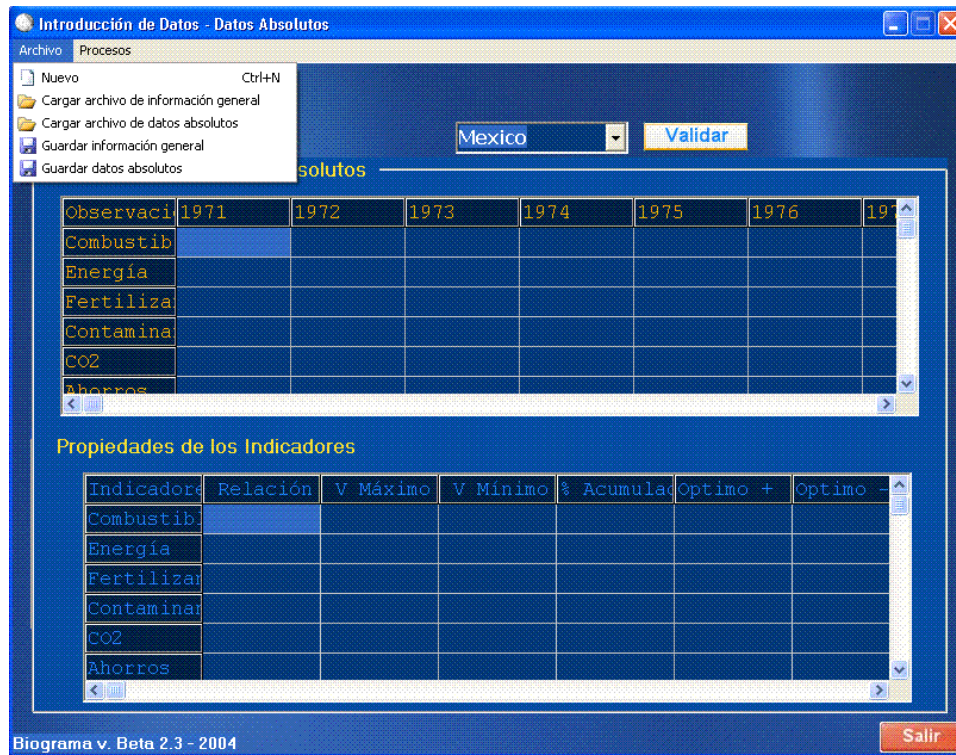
Introducción de Datos - Datos Absolutos

Archivo Procesos

Nuevo Ctrl+N
Cargar archivo de información general
Cargar archivo de datos absolutos
Guardar información general
Guardar datos absolutos

Mexico

Validar

solutos

| Observaci | 1971 | 1972 | 1973 | 1974 | 1975 | 1976 | 19 |
|---|---|---|---|---|---|---|---|
| Combustib | | | | | | | |
| Energía | | | | | | | |
| Fertiliza | | | | | | | |
| Contamina | | | | | | | |
| CO2 | | | | | | | |
| Ahorros | | | | | | | |

Propiedades de los Indicadores

| Indicadore | Relación | V Máximo | V Mínimo | % Acumulad | Optimo + | Optimo - |
|---|---|---|---|---|---|---|
| Combustib | | | | | | |
| Energía | | | | | | |
| Fertilizar | | | | | | |
| Contaminar | | | | | | |
| CO2 | | | | | | |
| Ahorros | | | | | | |

Biograma v. Beta 2.3 - 2004

Salir